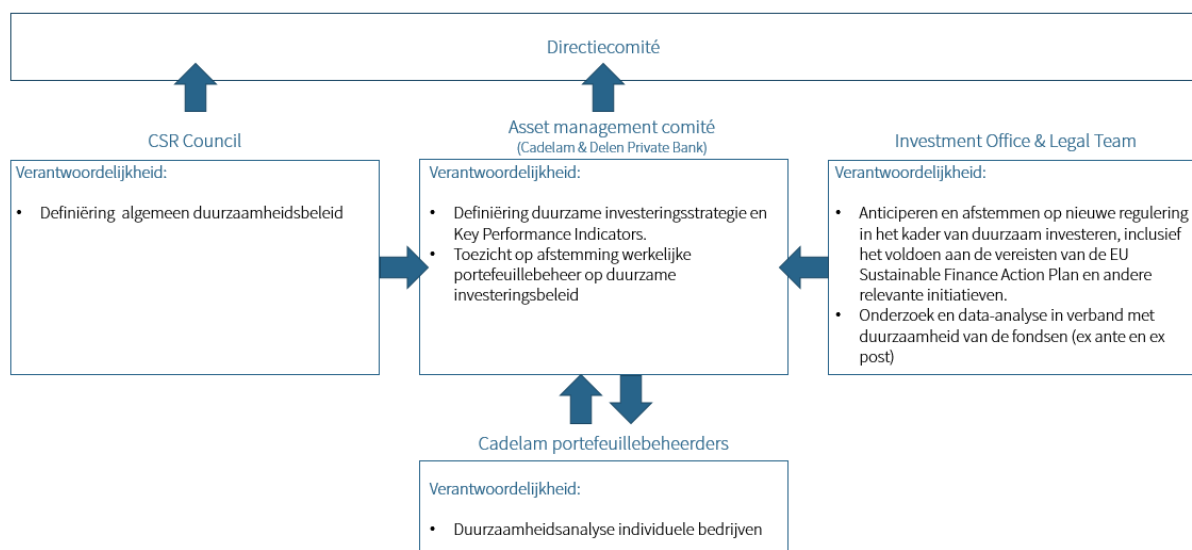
Directiecomité

CSR Council

Verantwoordelijkheid:

• Definiëring algemeen duurzaamheidsbeleid

Asset management comité
(Cadelam & Delen Private Bank)

Verantwoordelijkheid:

• Definiëring duurzame investeringsstrategie en Key Performance Indicators.
• Toezicht op afstemming werkelijke portefeuillebeheer op duurzame investeringsbeleid

Investment Office & Legal Team

Verantwoordelijkheid:

• Anticiperen en afstemmen op nieuwe regulering in het kader van duurzaam investeren, inclusief het voldoen aan de vereisten van de EU Sustainable Finance Action Plan en andere relevante initiatieven.
• Onderzoek en data-analyse in verband met duurzaamheid van de fondsen (ex ante en ex post)

Cadelam portefeuillebeheerders

Verantwoordelijkheid:

• Duurzaamheidsanalyse individuele bedrijven